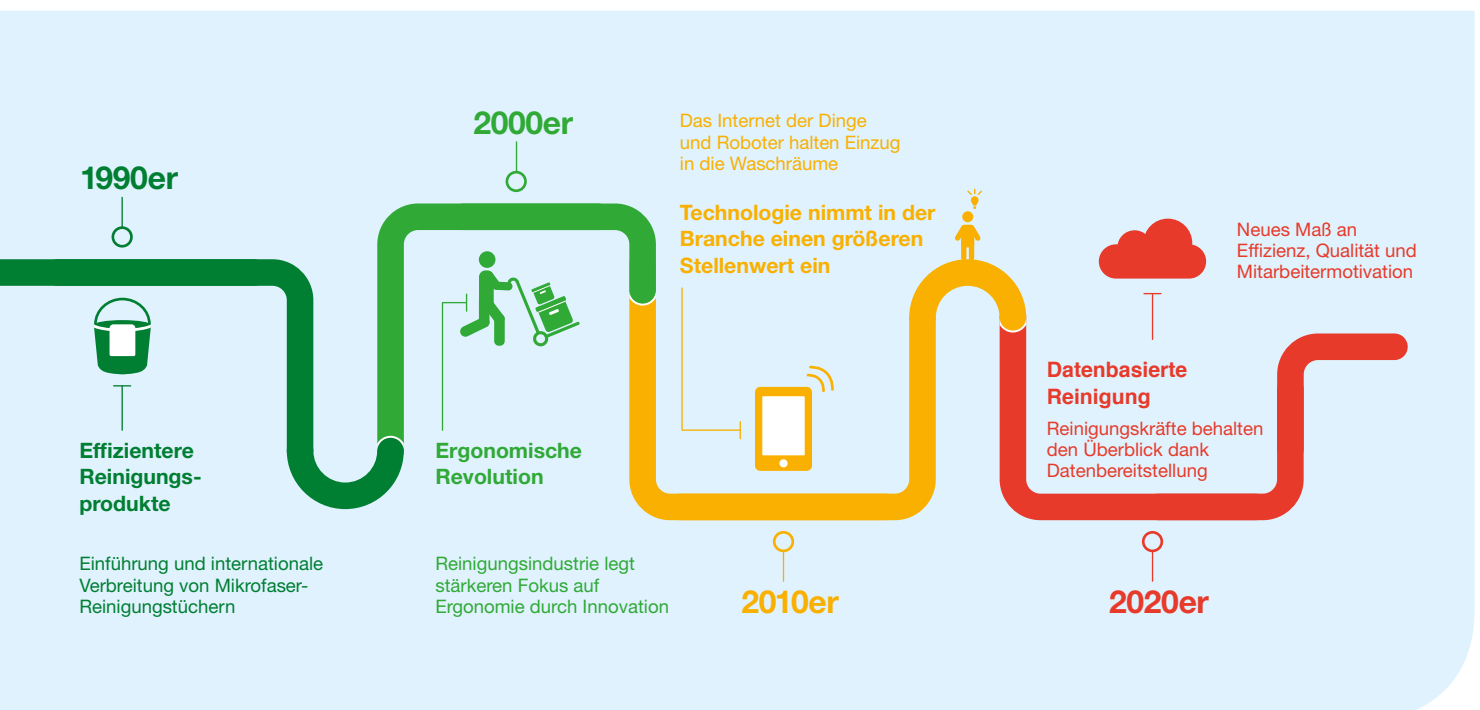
1990er

Effizientere Reinigungsprodukte

Einführung und internationale Verbreitung von Mikrofaser-Reinigungstüchern

2000er

Ergonomische Revolution

Reinigungsindustrie legt stärkeren Fokus auf Ergonomie durch Innovation

Das Internet der Dinge und Roboter halten Einzug in die Waschräume

Technologie nimmt in der Branche einen größeren Stellenwert ein

2010er

Neues Maß an Effizienz, Qualität und Mitarbeitermotivation

Datenbasierte Reinigung

Reinigungskräfte behalten den Überblick dank Datenbereitstellung

2020er